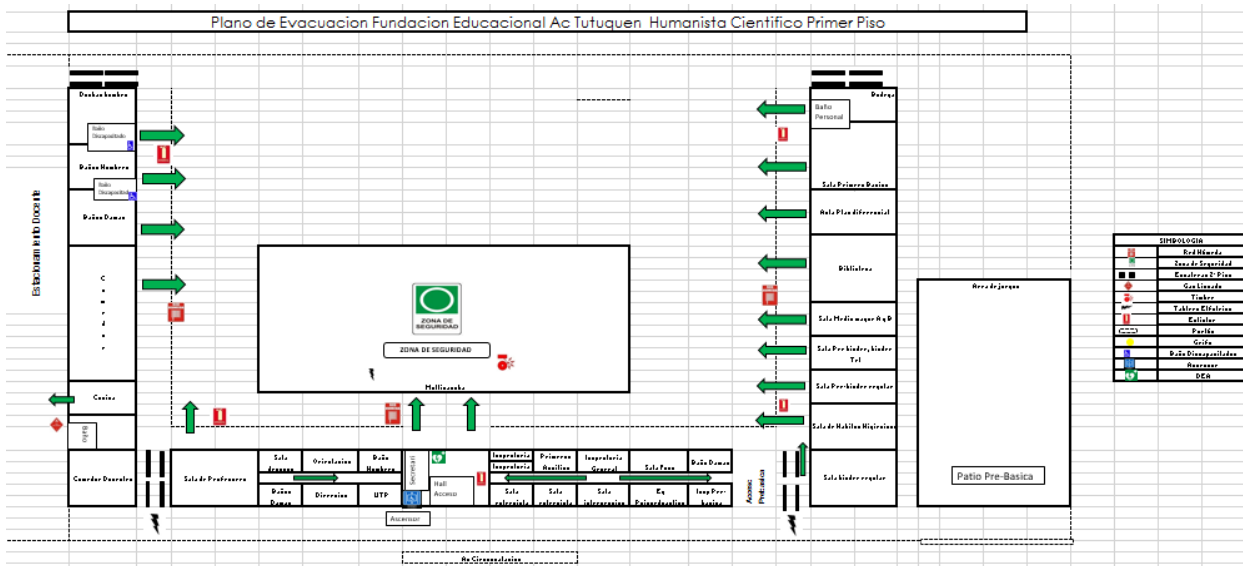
Plano de Evacuacion Fundacion Educacional Ac Tutuquen Humanista Cientifico Primer Piso

Duchas hombre
Baño Discapacitado
Baños Hombres
Baño Discapacitado
Baños Damas
Estacionamiento Docente
C o r r e d o r
Cocina
Baño
Comedor Docentes

Bodega
Baño Personal
Sala Primero Basico
Aula Plan diferencial
Biblioteca
Sala Medio mayor A y B
Sala Pre kinder, kinder Tel
Sala Pre-kinder regular
Sala de Habitos Higienicos
Sala kinder regular

ZONA DE SEGURIDAD
ZONA DE SEGURIDAD
Multicancha

Sala de Profesores
Sala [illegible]
Orientacion
Baño Hombre
Baños Damas
Direccion
UTP
Secretaria
Hall Acceso
Ascensor
Inspectoria
Inspectoria
Primeros Auxilios
Inspectoria General
Sala Pane
Baño Damas
Sala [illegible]
Sala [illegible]
Sala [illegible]
Eq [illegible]
Insp Pre-basica
Acceso Prebasica

Area de juegos
Patio Pre-Basica

Av Circunvalacion

SIMBOLOGIA
Red Húmeda
Zona de Seguridad
Escaleras 2° Piso
Gas Licuado
Timbre
Tablero Eléctrico
Extintor
Portón
Grifo
Baño Discapacitados
Ascensor
DEA